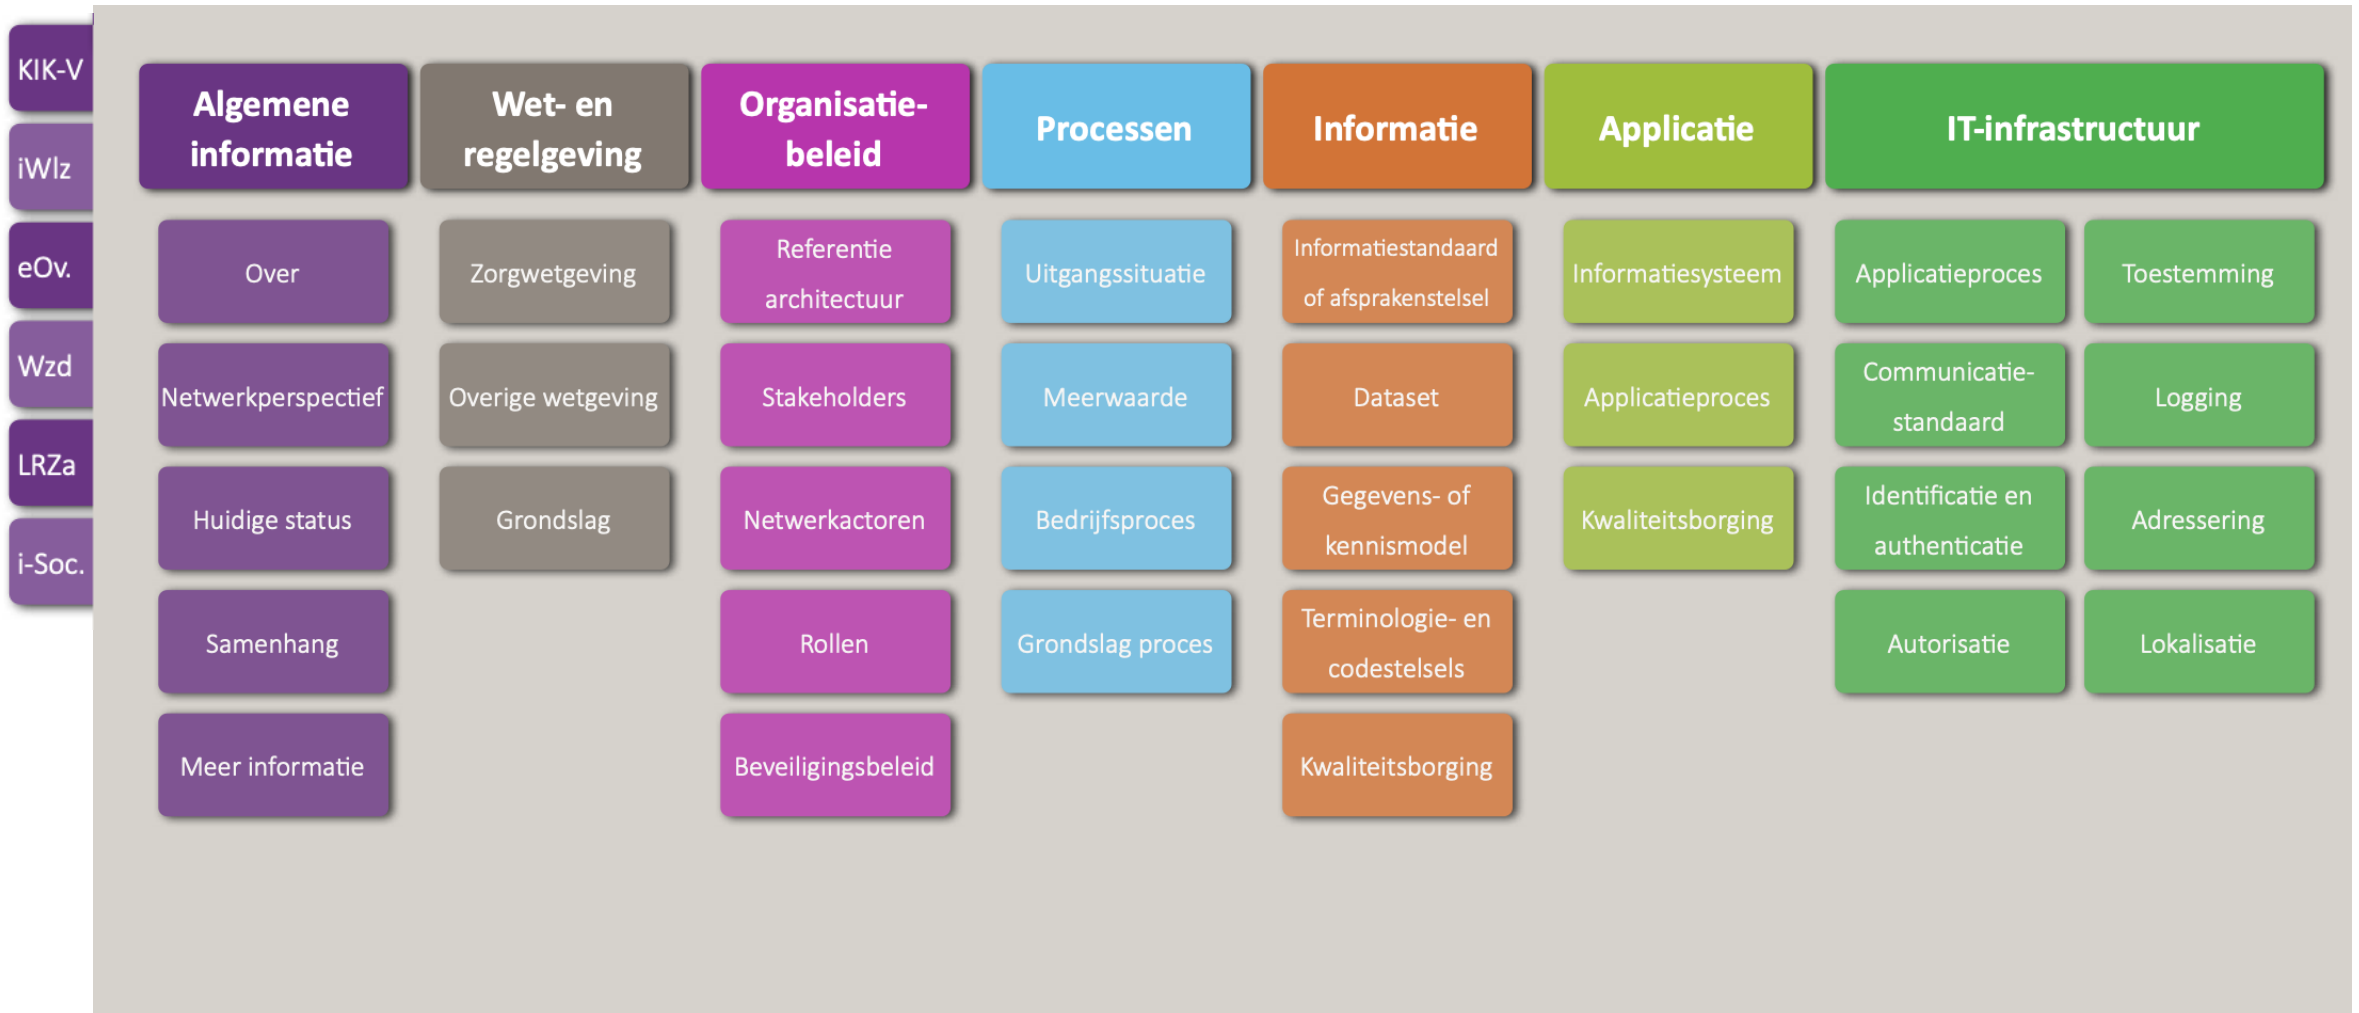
KIK-V
iWlz
eOv.
Wzd
LRZa
i-Soc.

Algemene informatie
Over
Netwerkperspectief
Huidige status
Samenhang
Meer informatie

Wet- en regelgeving
Zorgwetgeving
Overige wetgeving
Grondslag

Organisatie-beleid
Referentie architectuur
Stakeholders
Netwerkactoren
Rollen
Beveiligingsbeleid

Processen
Uitgangssituatie
Meerwaarde
Bedrijfsproces
Grondslag proces

Informatie
Informatiestandaard of afsprakenstelsel
Dataset
Gegevens- of kennismodel
Terminologie- en codestelsels
Kwaliteitsborging

Applicatie
Informatiesysteem
Applicatieproces
Kwaliteitsborging

IT-infrastructuur
Applicatieproces
Toestemming
Communicatie-standaard
Logging
Identificatie en authenticatie
Adressering
Autorisatie
Lokalisatie